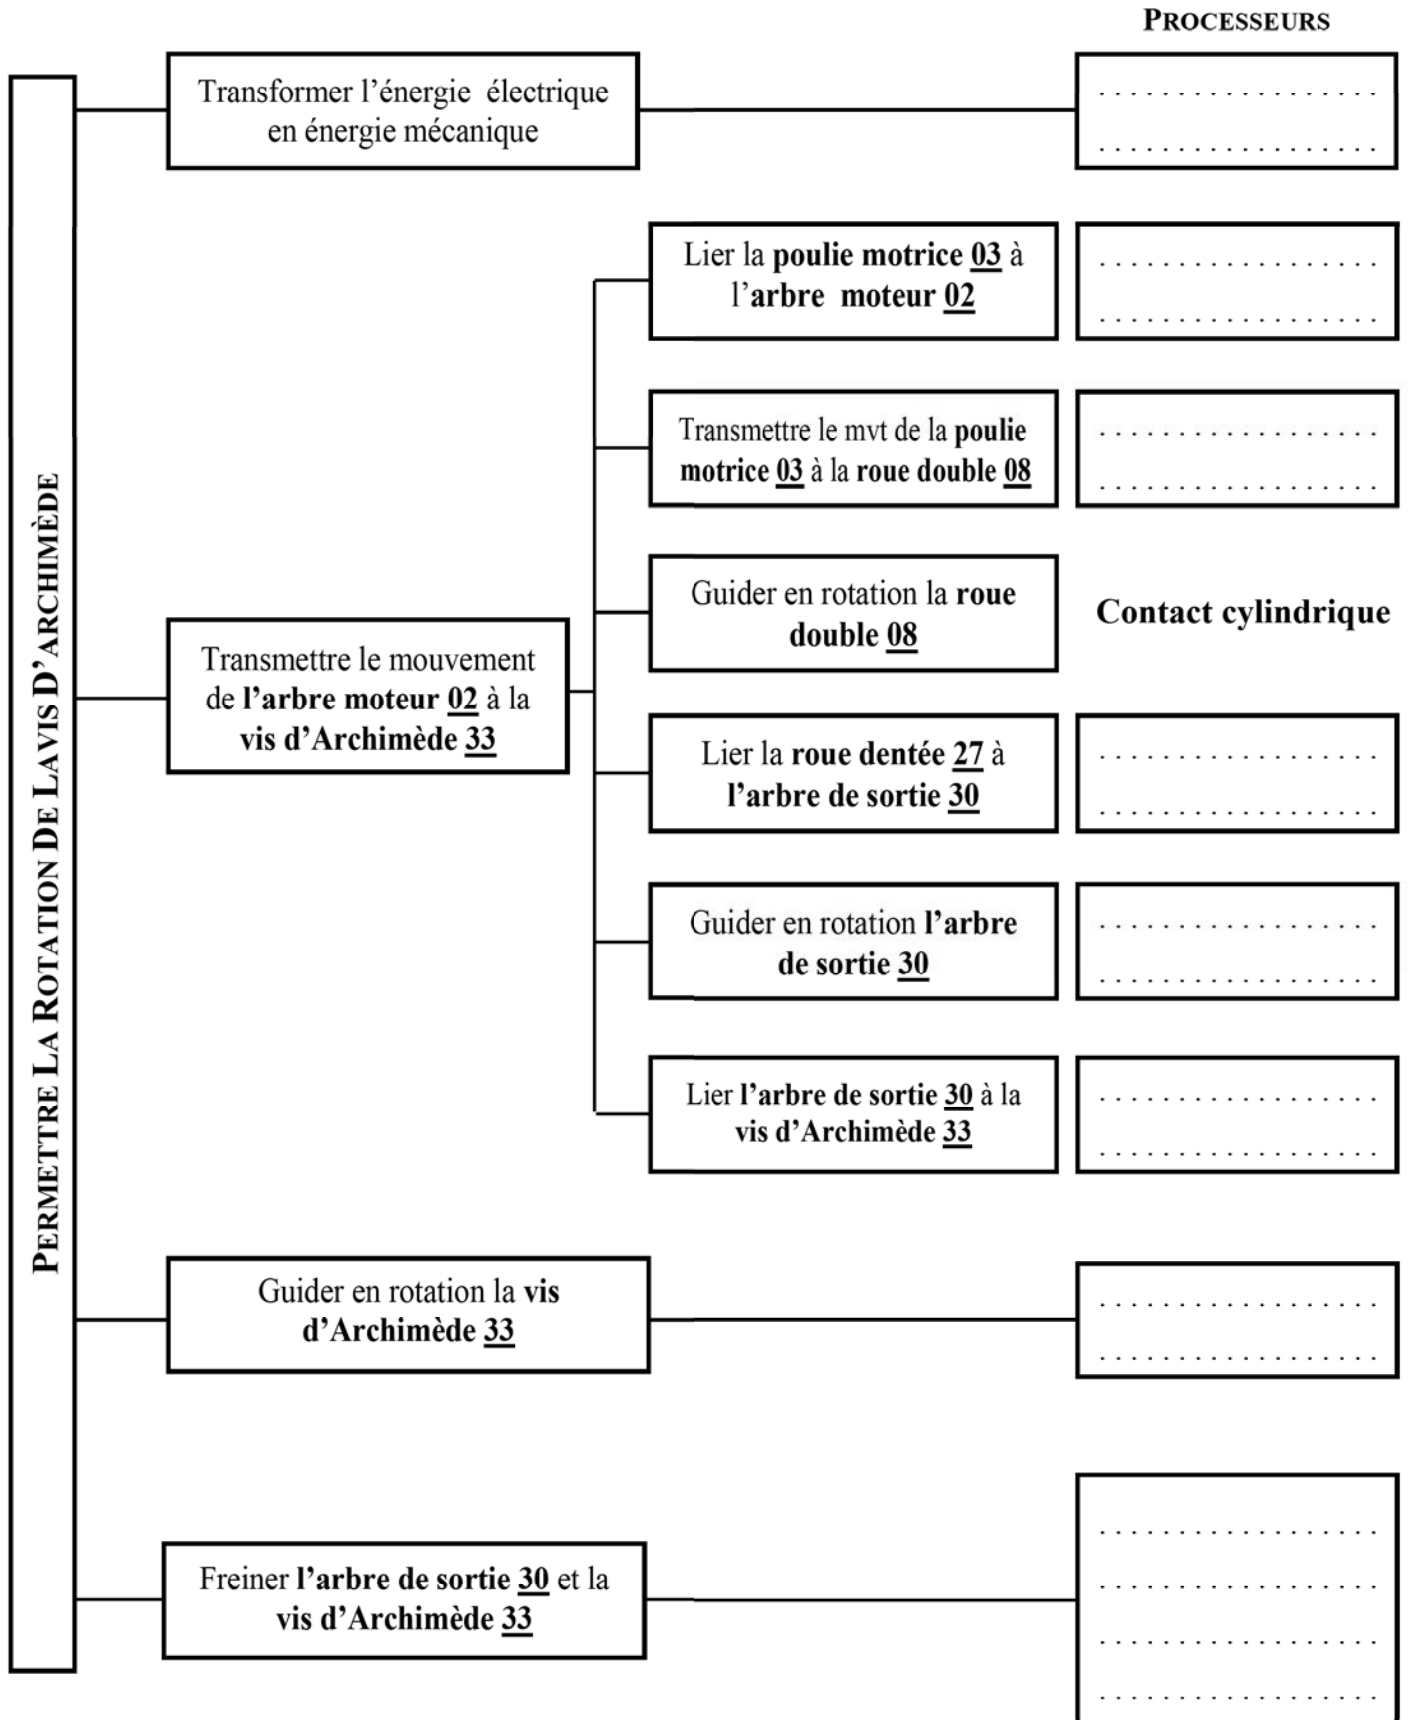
PROCESSEURS

PERMETTRE LA ROTATION DE LAVIS D'ARCHIMÈDE

Transformer l'énergie électrique en énergie mécanique

..................
..................

Lier la poulie motrice 03 à l'arbre moteur 02

..................
..................

Transmettre le mvt de la poulie motrice 03 à la roue double 08

..................
..................

Transmettre le mouvement de l'arbre moteur 02 à la vis d'Archimède 33

Guider en rotation la roue double 08

Contact cylindrique

Lier la roue dentée 27 à l'arbre de sortie 30

..................
..................

Guider en rotation l'arbre de sortie 30

..................
..................

Lier l'arbre de sortie 30 à la vis d'Archimède 33

..................
..................

Guider en rotation la vis d'Archimède 33

..................
..................

Freiner l'arbre de sortie 30 et la vis d'Archimède 33

..................
..................
..................
..................